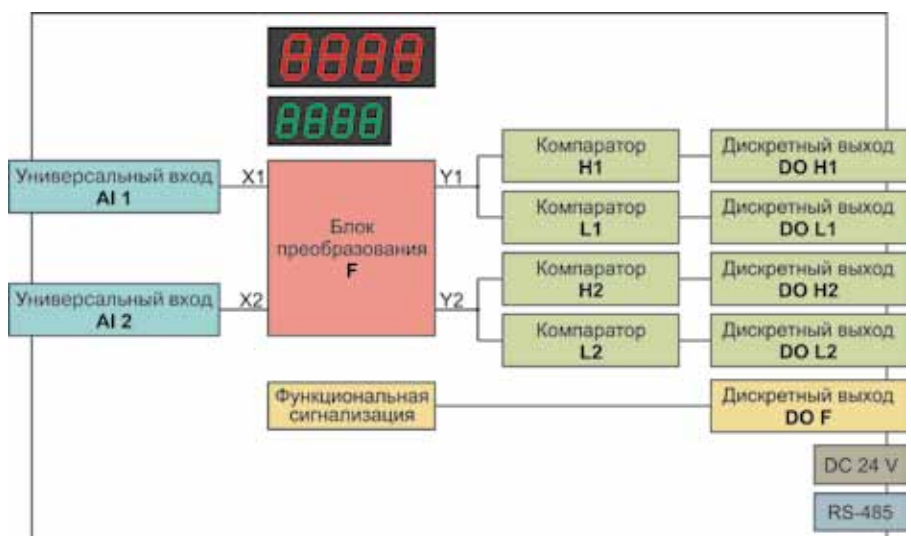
8888

8888

Универсальный вход
AI 1

X1

Блок преобразования
F

Y1

Компаратор
H1

Дискретный выход
DO H1

Компаратор
L1

Дискретный выход
DO L1

Универсальный вход
AI 2

X2

Y2

Компаратор
H2

Дискретный выход
DO H2

Компаратор
L2

Дискретный выход
DO L2

Функциональная сигнализация

Дискретный выход
DO F

DC 24 V

RS-485